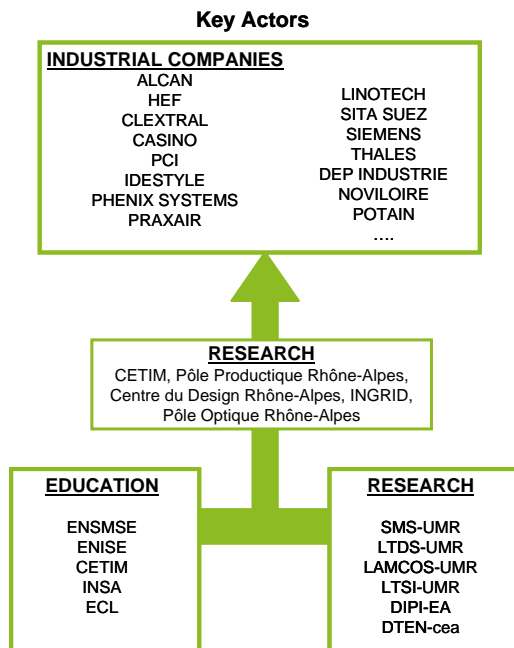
Key Actors

INDUSTRIAL COMPANIES

ALCAN
HEF
CLEXTRAL
CASINO
PCI
IDESTYLE
PHENIX SYSTEMS
PRAXAIR

LINOTECH
SITA SUEZ
SIEMENS
THALES
DEP INDUSTRIE
NOVILOIRE
POTAIN
....

RESEARCH

CETIM, Pôle Productique Rhône-Alpes, Centre du Design Rhône-Alpes, INGRID, Pôle Optique Rhône-Alpes

EDUCATION

ENSMSE
ENISE
CETIM
INSA
ECL

RESEARCH

SMS-UMR
LTDS-UMR
LAMCOS-UMR
LTSI-UMR
DIPI-EA
DTEN-cea